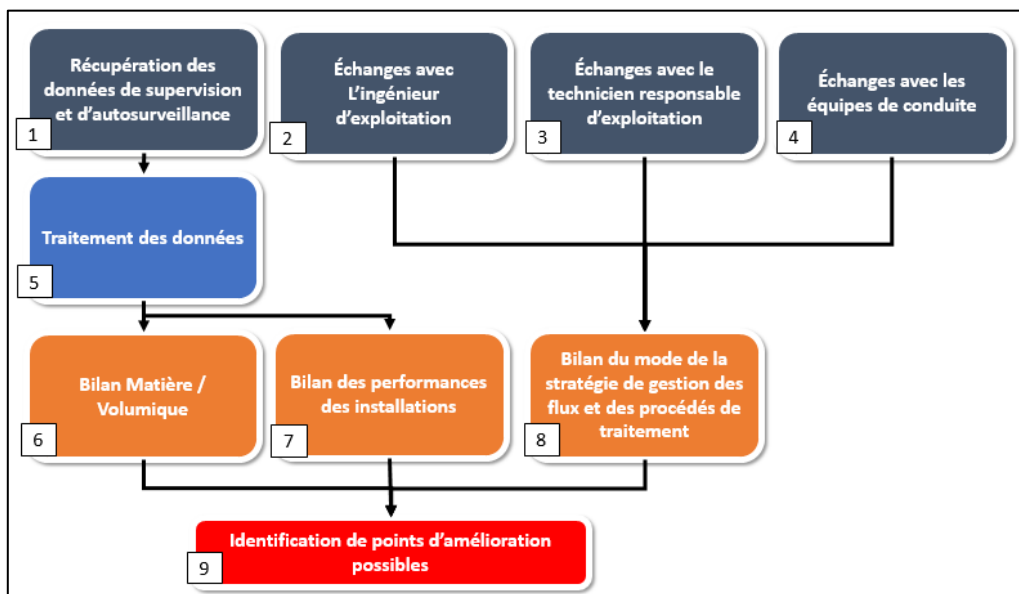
Récupération des données de supervision et d'autosurveillance

1

Échanges avec L'ingénieur d'exploitation

2

Échanges avec le technicien responsable d'exploitation

3

Échanges avec les équipes de conduite

4

Traitement des données

5

Bilan Matière / Volumique

6

Bilan des performances des installations

7

Bilan du mode de la stratégie de gestion des flux et des procédés de traitement

8

Identification de points d'amélioration possibles

9